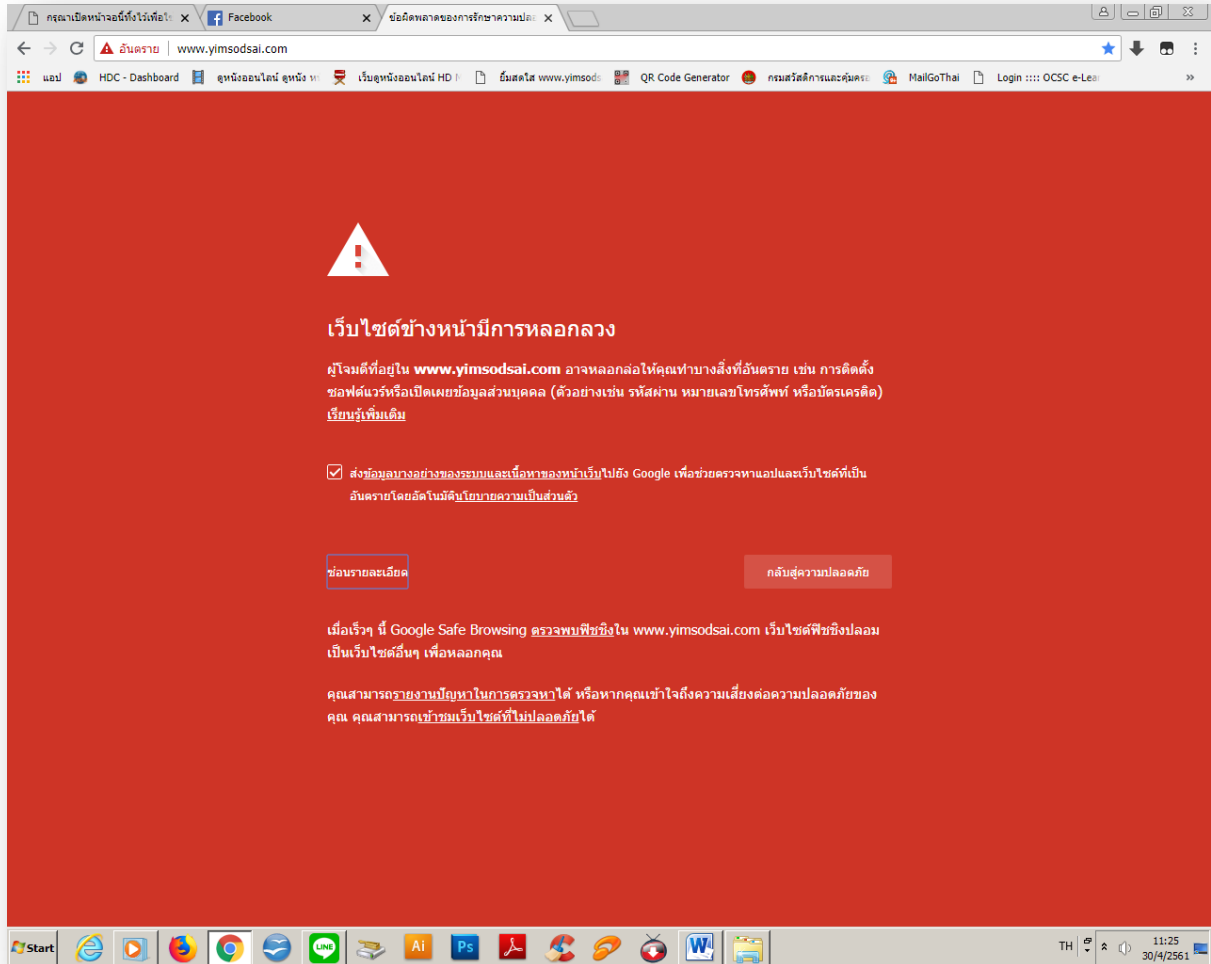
กรุณาเปิดหน้าจอนี้ทิ้งไว้เพื่อใ ×
Facebook ×
ข้อผิดพลาดของการรักษาความปลอ ×

อันตราย | www.yimsodsai.com

แอป HDC - Dashboard ดูหนังออนไลน์ ดูหนัง ห เว็บดูหนังออนไลน์ HD ยิ้มสดใส www.yimsods QR Code Generator กรมสวัสดิการและคุ้มครอ MailGoThai Login :::: OCSC e-Lear »

เว็บไซต์ข้างหน้ามีการหลอกลวง

ผู้โจมตีที่อยู่ใน www.yimsodsai.com อาจหลอกล่อให้คุณทำบางสิ่งที่อันตราย เช่น การติดตั้งซอฟต์แวร์หรือเปิดเผยข้อมูลส่วนบุคคล (ตัวอย่างเช่น รหัสผ่าน หมายเลขโทรศัพท์ หรือบัตรเครดิต) เรียนรู้เพิ่มเติม

ส่งข้อมูลบางอย่างของระบบและเนื้อหาของหน้าเว็บไปยัง Google เพื่อช่วยตรวจหาแอปและเว็บไซต์ที่เป็นอันตรายโดยอัตโนมัตินโยบายความเป็นส่วนตัว

ซ่อนรายละเอียด

กลับสู่ความปลอดภัย

เมื่อเร็วๆ นี้ Google Safe Browsing ตรวจพบฟิชชิงใน www.yimsodsai.com เว็บไซต์ฟิชชิงปลอมเป็นเว็บไซต์อื่นๆ เพื่อหลอกคุณ

คุณสามารถรายงานปัญหาในการตรวจหาได้ หรือหากคุณเข้าใจถึงความเสี่ยงต่อความปลอดภัยของคุณ คุณสามารถเข้าชมเว็บไซต์ที่ไม่ปลอดภัยได้

Start
Ai
Ps
TH
11:25
30/4/2561